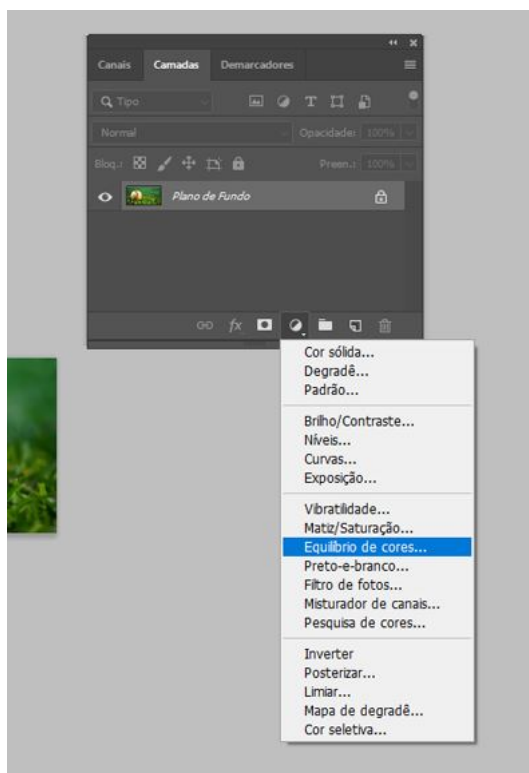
Canais Camadas Demarcadores

Tipo

Normal Opacidade: 100%

Bloq.: Preen.: 100%

Plano de Fundo

fx

Cor sólida...
Degradê...
Padrão...

Brilho/Contraste...
Níveis...
Curvas...
Exposição...

Vibratilidade...
Matiz/Saturação...
Equilíbrio de cores...
Preto-e-branco...
Filtro de fotos...
Misturador de canais...
Pesquisa de cores...

Inverter
Posterizar...
Limiar...
Mapa de degradê...
Cor seletiva...